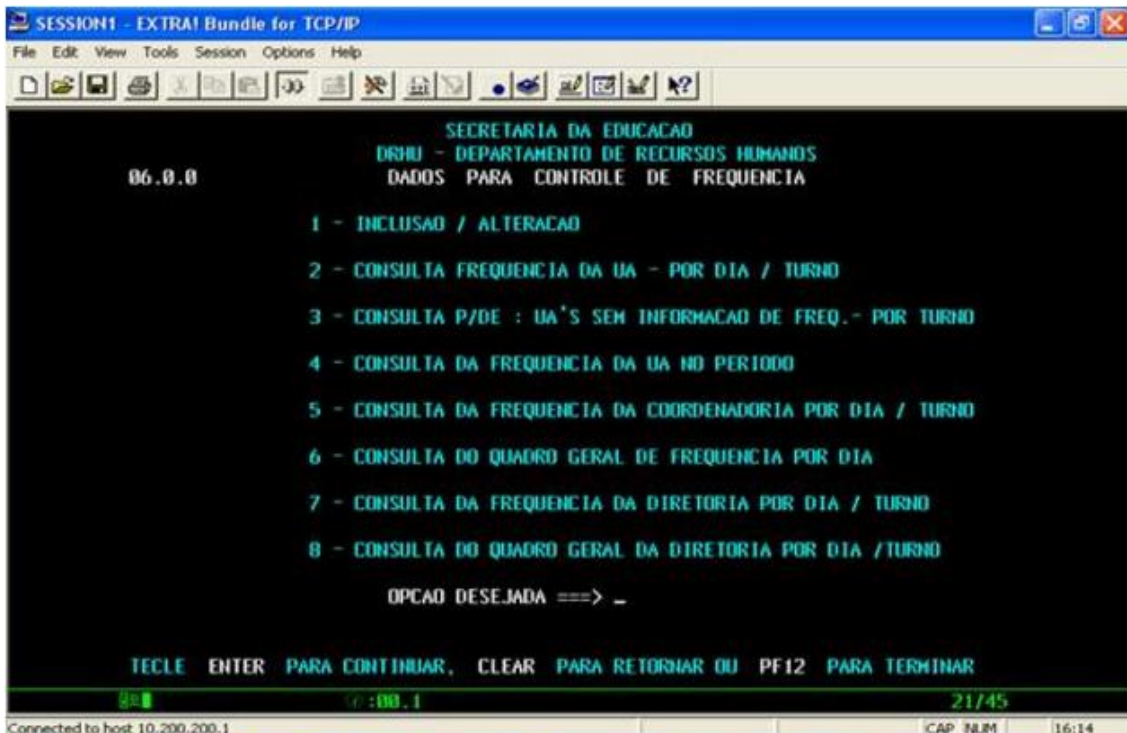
SESSION1 - EXTRA! Bundle for TCP/IP

File Edit View Tools Session Options Help

SECRETARIA DA EDUCACAO
DRHU - DEPARTAMENTO DE RECURSOS HUMANOS
06.0.0 DADOS PARA CONTROLE DE FREQUENCIA

1 - INCLUSAO / ALTERACAO

2 - CONSULTA FREQUENCIA DA UA - POR DIA / TURNO

3 - CONSULTA P/DE : UA'S SEM INFORMACAO DE FREQ.- POR TURNO

4 - CONSULTA DA FREQUENCIA DA UA NO PERIODO

5 - CONSULTA DA FREQUENCIA DA COORDENADORIA POR DIA / TURNO

6 - CONSULTA DO QUADRO GERAL DE FREQUENCIA POR DIA

7 - CONSULTA DA FREQUENCIA DA DIRETORIA POR DIA / TURNO

8 - CONSULTA DO QUADRO GERAL DA DIRETORIA POR DIA /TURNO

OPCAO DESEJADA ===> _

TECLE ENTER PARA CONTINUAR, CLEAR PARA RETORNAR OU PF12 PARA TERMINAR

:00.1 21/45

Connected to host 10.200.200.1 CAP NUM 16:14